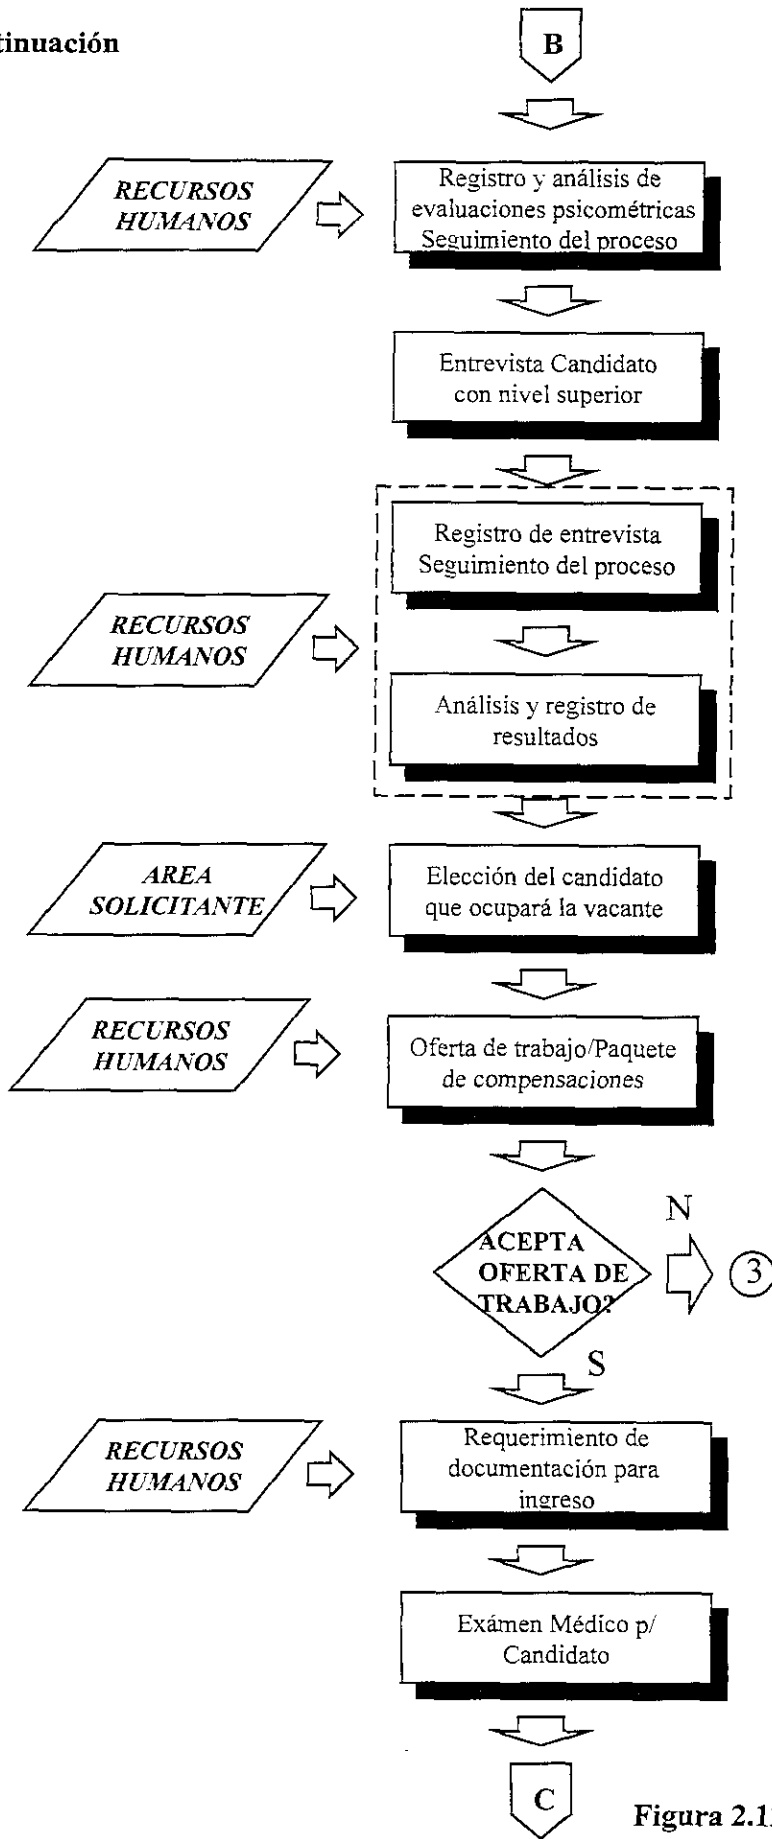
tinuación

B

RECURSOS HUMANOS

Registro y análisis de evaluaciones psicométricas Seguimiento del proceso

Entrevista Candidato con nivel superior

RECURSOS HUMANOS

Registro de entrevista Seguimiento del proceso

Análisis y registro de resultados

AREA SOLICITANTE

Elección del candidato que ocupará la vacante

RECURSOS HUMANOS

Oferta de trabajo/Paquete de compensaciones

ACEPTA OFERTA DE TRABAJO?

N

3

S

RECURSOS HUMANOS

Requerimiento de documentación para ingreso

Exámen Médico p/ Candidato

C

Figura 2.1